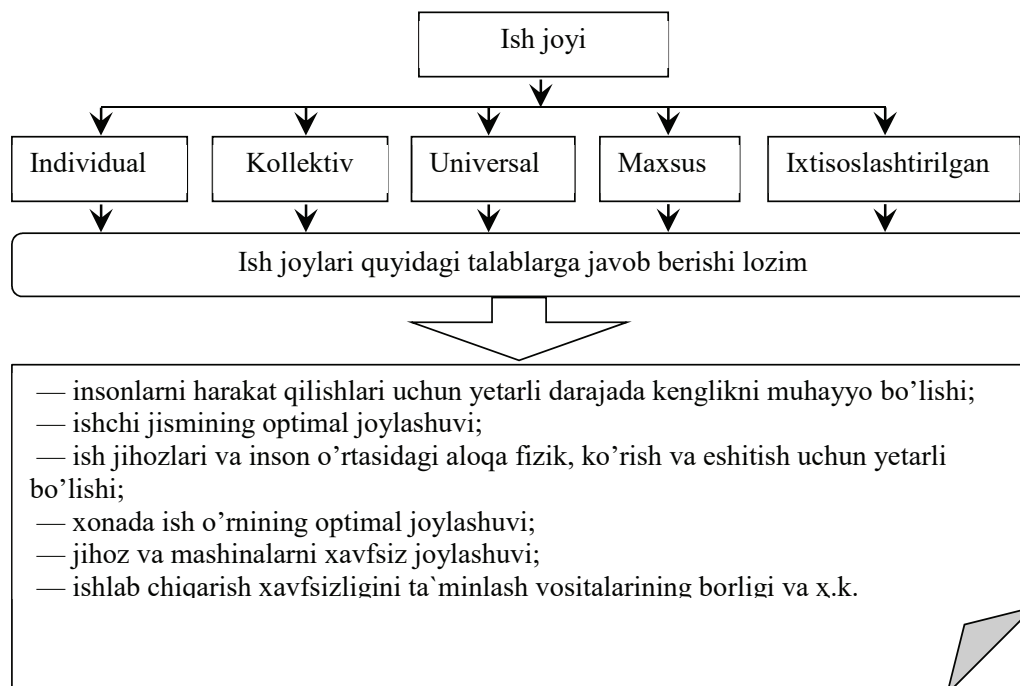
Ish joyi

Individual

Kollektiv

Universal

Maxsus

Ixtisoslashtirilgan

Ish joylari quyidagi talablarga javob berishi lozim

— insonlarni harakat qilishlari uchun yetarli darajada kenglikni muhayyo bo'lishi;
— ishchi jismining optimal joylashuvi;
— ish jihozlari va inson o'rtasidagi aloqa fizik, ko'rish va eshitish uchun yetarli bo'lishi;
— xonada ish o'rnining optimal joylashuvi;
— jihoz va mashinalarni xavfsiz joylashuvi;
— ishlab chiqarish xavfsizligini ta`minlash vositalarining borligi va x.k.